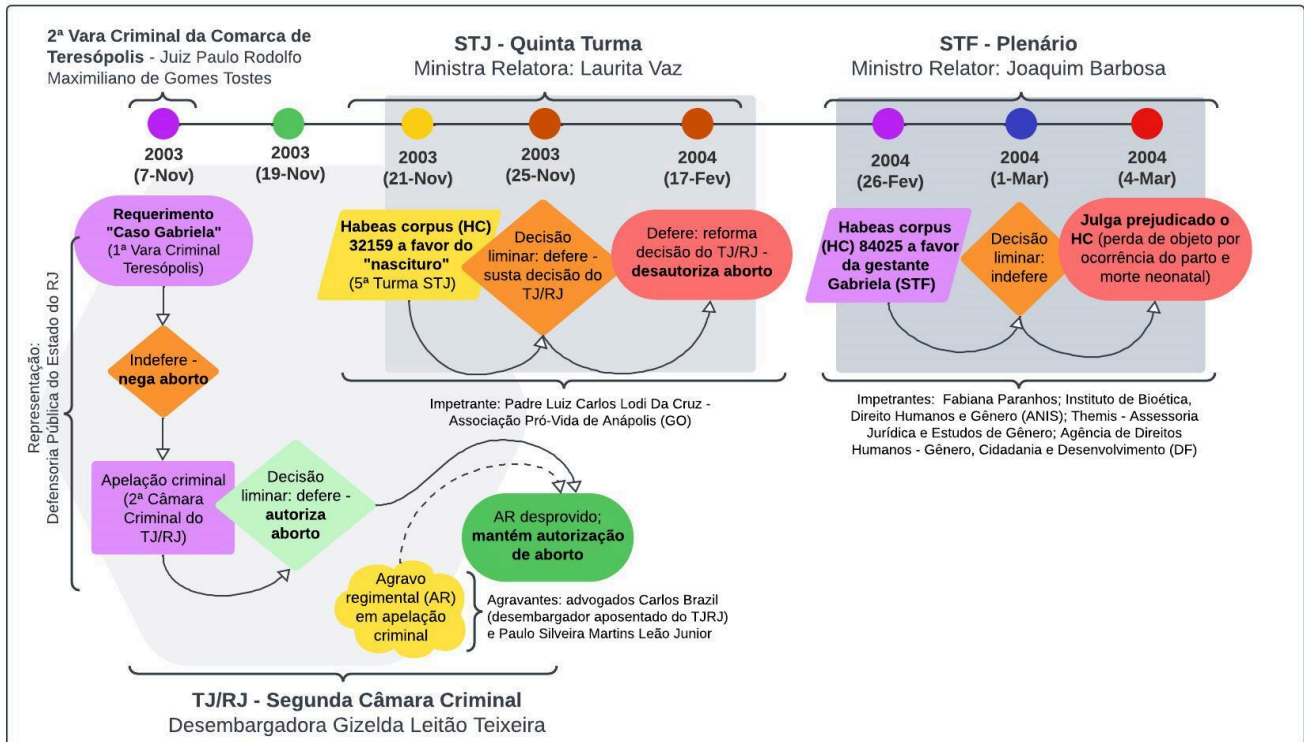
2ª Vara Criminal da Comarca de Teresópolis - Juiz Paulo Rodolfo Maximiliano de Gomes Tostes

STJ - Quinta Turma
Ministra Relatora: Laurita Vaz

STF - Plenário
Ministro Relator: Joaquim Barbosa

2003 (7-Nov)

2003 (19-Nov)

2003 (21-Nov)

2003 (25-Nov)

2004 (17-Fev)

2004 (26-Fev)

2004 (1-Mar)

2004 (4-Mar)

Requerimento "Caso Gabriela" (1ª Vara Criminal Teresópolis)

Habeas corpus (HC) 32159 a favor do "nascituro" (5ª Turma STJ)

Decisão liminar: defere - susta decisão do TJ/RJ

Defere: reforma decisão do TJ/RJ - desautoriza aborto

Habeas corpus (HC) 84025 a favor da gestante Gabriela (STF)

Decisão liminar: indefere

Julga prejudicado o HC (perda de objeto por ocorrência do parto e morte neonatal)

Representação: Defensoria Pública do Estado do RJ

Indefere - nega aborto

Impetrante: Padre Luiz Carlos Lodi Da Cruz - Associação Pró-Vida de Anápolis (GO)

Impetrantes: Fabiana Paranhos; Instituto de Bioética, Direito Humanos e Gênero (ANIS); Themis - Assessoria Jurídica e Estudos de Gênero; Agência de Direitos Humanos - Gênero, Cidadania e Desenvolvimento (DF)

Apelação criminal (2ª Câmara Criminal do TJ/RJ)

Decisão liminar: defere - autoriza aborto

AR desprovido; mantém autorização de aborto

Agravo regimental (AR) em apelação criminal

Agravantes: advogados Carlos Brazil (desembargador aposentado do TJRJ) e Paulo Silveira Martins Leão Junior

TJ/RJ - Segunda Câmara Criminal
Desembargadora Gizelda Leitão Teixeira